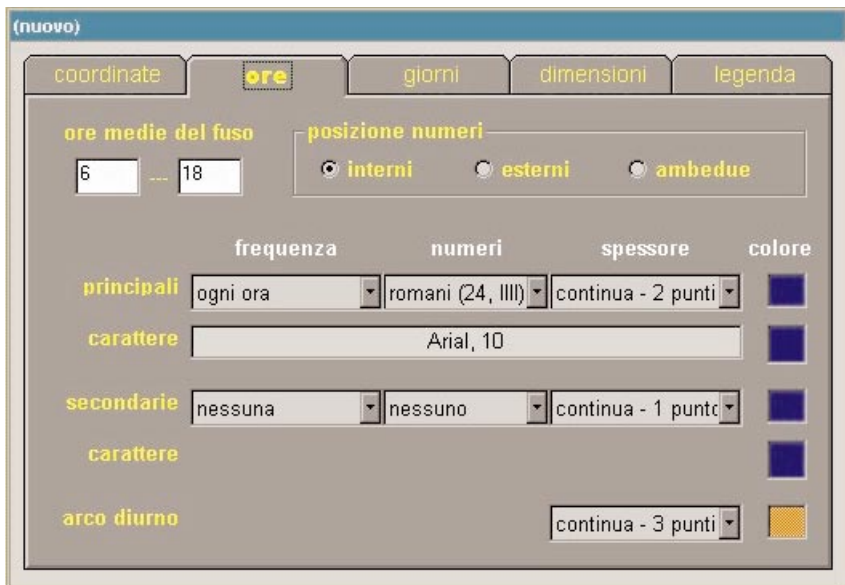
(nuovo)

coordinate | ore | giorni | dimensioni | legenda

ore medie del fuso

6 --- 18

posizione numeri

interni   esterni   ambedue

frequenza   numeri   spessore   colore

principali   ogni ora   romani (24, IIII)   continua - 2 punti

carattere   Arial, 10

secondarie   nessuna   nessuno   continua - 1 punto

carattere

arco diurno   continua - 3 punti